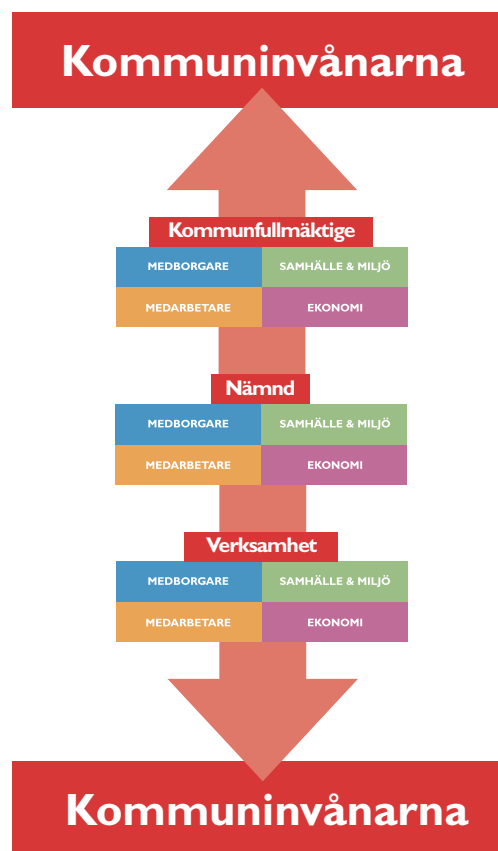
Kommuninvånarna

Kommunfullmäktige

| MEDBORGARE | SAMHÄLLE & MILJÖ |
|---|---|
| MEDARBETARE | EKONOMI |

Nämnd

| MEDBORGARE | SAMHÄLLE & MILJÖ |
|---|---|
| MEDARBETARE | EKONOMI |

Verksamhet

| MEDBORGARE | SAMHÄLLE & MILJÖ |
|---|---|
| MEDARBETARE | EKONOMI |

Kommuninvånarna